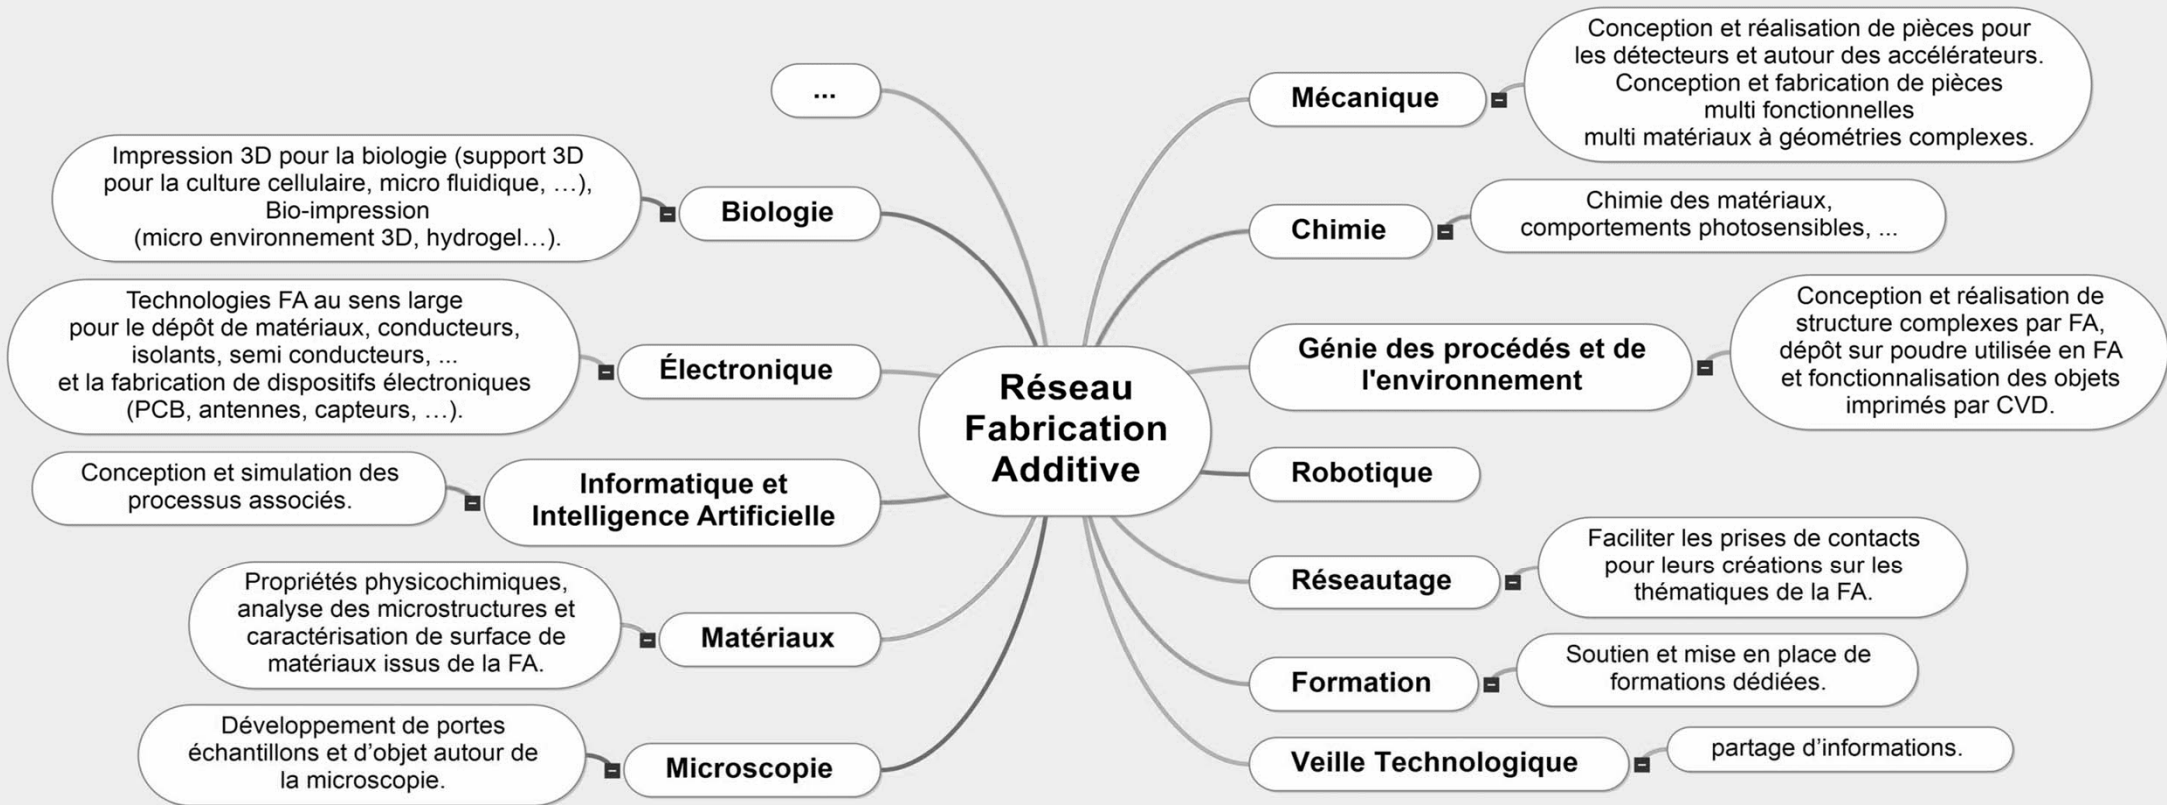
Réseau Fabrication Additive

...

Biologie

Impression 3D pour la biologie (support 3D pour la culture cellulaire, micro fluidique, …), Bio-impression (micro environnement 3D, hydrogel…).

Électronique

Technologies FA au sens large pour le dépôt de matériaux, conducteurs, isolants, semi conducteurs, ... et la fabrication de dispositifs électroniques (PCB, antennes, capteurs, …).

Informatique et Intelligence Artificielle

Conception et simulation des processus associés.

Matériaux

Propriétés physicochimiques, analyse des microstructures et caractérisation de surface de matériaux issus de la FA.

Microscopie

Développement de portes échantillons et d'objet autour de la microscopie.

Mécanique

Conception et réalisation de pièces pour les détecteurs et autour des accélérateurs. Conception et fabrication de pièces multi fonctionnelles multi matériaux à géométries complexes.

Chimie

Chimie des matériaux, comportements photosensibles, ...

Génie des procédés et de l'environnement

Conception et réalisation de structure complexes par FA, dépôt sur poudre utilisée en FA et fonctionnalisation des objets imprimés par CVD.

Robotique

Réseautage

Faciliter les prises de contacts pour leurs créations sur les thématiques de la FA.

Formation

Soutien et mise en place de formations dédiées.

Veille Technologique

partage d'informations.